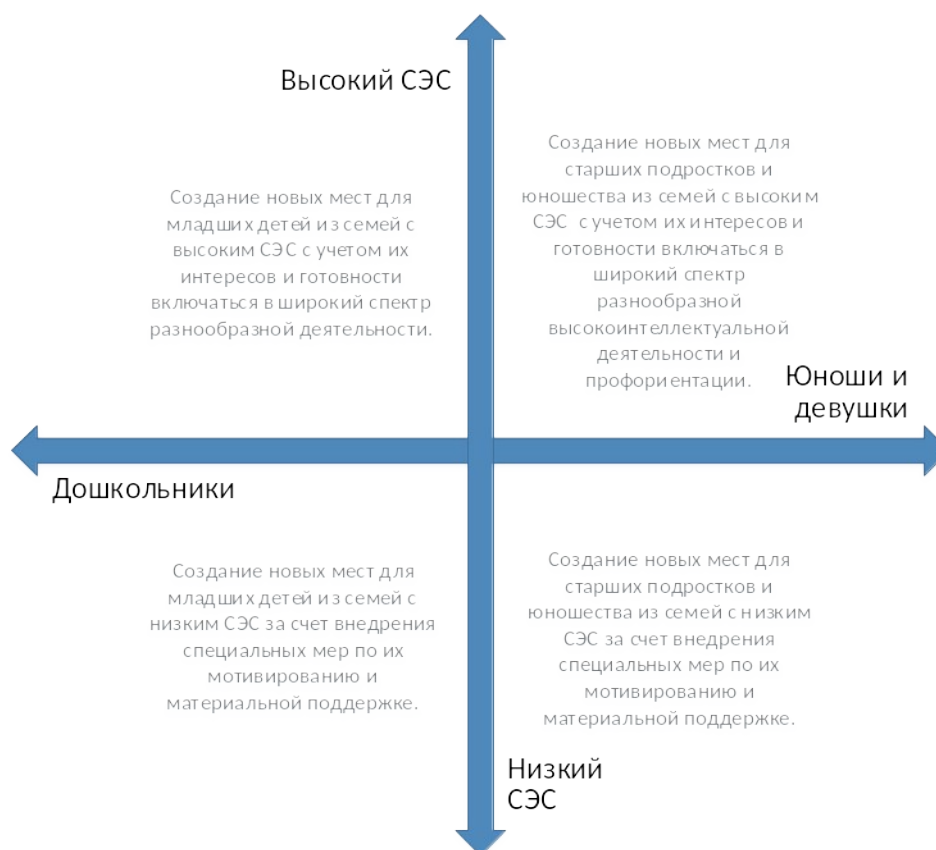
Высокий СЭС

Создание новых мест для младших детей из семей с высоким СЭС с учетом их интересов и готовности включаться в широкий спектр разнообразной деятельности.

Создание новых мест для старших подростков и юношества из семей с высоким СЭС с учетом их интересов и готовности включаться в широкий спектр разнообразной высокоинтеллектуальной деятельности и профориентации.

Юноши и девушки

Дошкольники

Создание новых мест для младших детей из семей с низким СЭС за счет внедрения специальных мер по их мотивированию и материальной поддержке.

Создание новых мест для старших подростков и юношества из семей с низким СЭС за счет внедрения специальных мер по их мотивированию и материальной поддержке.

Низкий СЭС